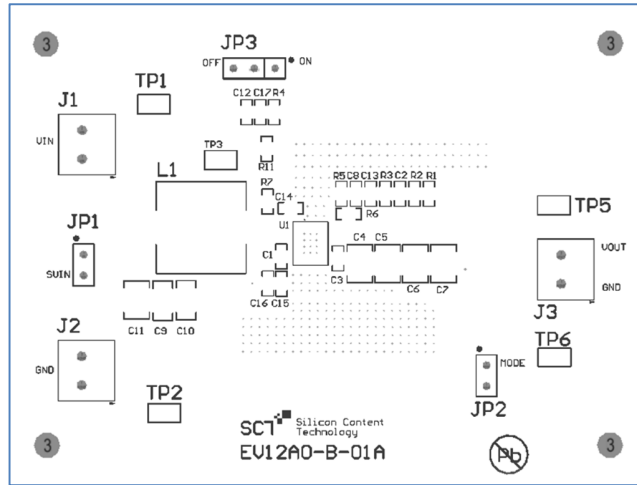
3

JP3

OFF ON

3

TP1

C12 C17 R4

J1

VIN

TP3

R11

L1

R7

C14

R5 C8 C13 R3 C2 R2 R1

R6

TP5

U1

JP1

C4 C5

VOUT

C1

SWIN

C3

C6 C7

GND

C16 C15

J3

C11 C9 C10

J2

TP6

MODE

GND

JP2

TP2

SCT Silicon Content Technology

EV12A0-B-01A

3

Pb

3